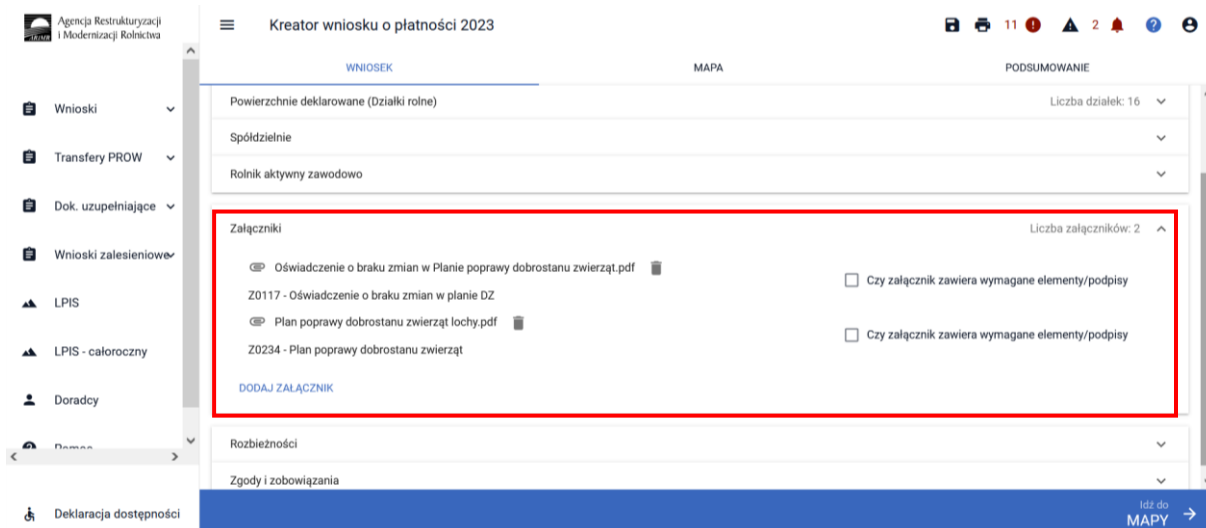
Agencja Restrukturyzacji i Modernizacji Rolnictwa

Wnioski

Transfery PROW

Dok. uzupełniające

Wnioski zalesieniowe

LPIS

LPIS - całoroczny

Doradcy

Pomoc

Deklaracja dostępności

Kreator wniosku o płatności 2023

11 2

WNIOSEK

MAPA

PODSUMOWANIE

Powierzchnie deklarowane (Działki rolne)

Liczba działek: 16

Spółdzielnie

Rolnik aktywny zawodowo

Załączniki

Liczba załączników: 2

Oświadczenie o braku zmian w Planie poprawy dobrostanu zwierząt.pdf

Czy załącznik zawiera wymagane elementy/podpisy

Z0117 - Oświadczenie o braku zmian w planie DZ

Plan poprawy dobrostanu zwierząt lochy.pdf

Czy załącznik zawiera wymagane elementy/podpisy

Z0234 - Plan poprawy dobrostanu zwierząt

DODAJ ZAŁĄCZNIK

Rozbieżności

Zgody i zobowiązania

Idź do MAPY